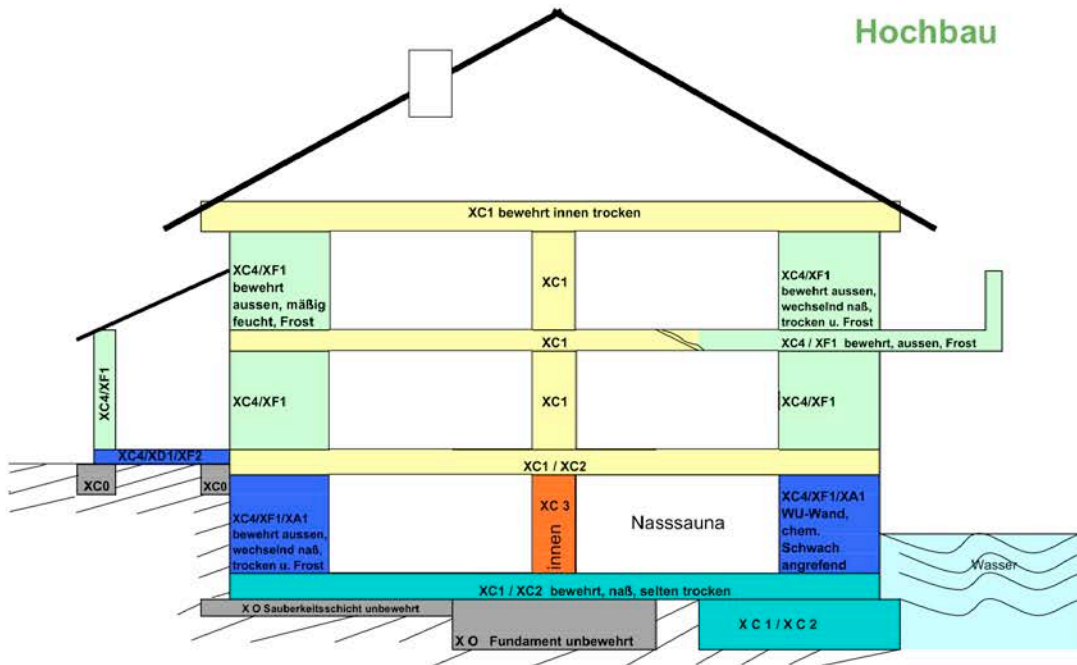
Hochbau

XC1 bewehrt innen trocken

XC4/XF1 bewehrt aussen, mäßig feucht, Frost

XC1

XC4/XF1 bewehrt aussen, wechselnd naß, trocken u. Frost

XC1

XC4 / XF1 bewehrt, aussen, Frost

XC4/XF1

XC4/XF1

XC1

XC4/XF1

XC4/XD1/XF2

XC0

XC0

XC1 / XC2

XC4/XF1/XA1 bewehrt aussen, wechselnd naß, trocken u. Frost

XC 3

innen

Nasssauna

XC4/XF1/XA1 WU-Wand, chem. Schwach angrefend

Wasser

XC1 / XC2 bewehrt, naß, selten trocken

X O Sauberkeitsschicht unbewehrt

X O Fundament unbewehrt

X C 1 / X C 2